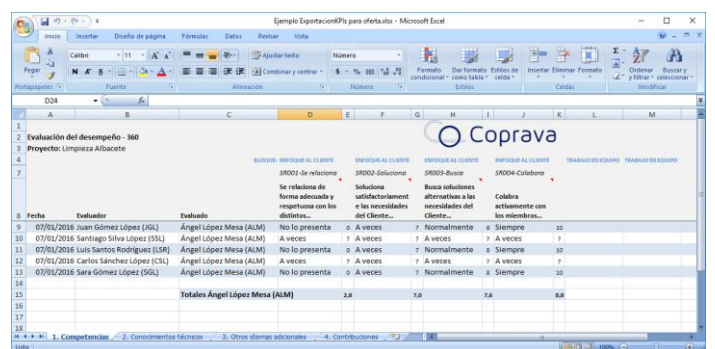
Ejemplo ExportacionKPIs para oferta.xlsx - Microsoft Excel

Inicio Insertar Diseño de página Fórmulas Datos Revisar Vista

Pegar Calibri 11 Ajustar texto Número Combinar y centrar Formato condicional Dar formato como tabla Estilos de celda Insertar Eliminar Formato Ordenar y filtrar Buscar y seleccionar

Portapapeles Fuente Alineación Número Estilos Celdas Modificar

D24 fx

| | A | B | C | D | E | F | G | H | I | J | K | L | M |
|---|---|---|---|---|---|---|---|---|---|---|---|---|---|
| 1 | | | | | | | | | | | | | |
| 2 | Evaluación del desempeño - 360 | | | | | | | Coprava | | | | | |
| 3 | Proyecto: Limpieza Albacete | | | | | | | | | | | | |
| 4 | | | | BLOQUE: ENFOQUE AL CLIENTE | | ENFOQUE AL CLIENTE | | ENFOQUE AL CLIENTE | | ENFOQUE AL CLIENTE | | TRABAJO EN EQUIPO | TRABAJO EN EQUIPO |
| 7 | | | | SR001-Se relaciona | | SR002-Soluciona | | SR003-Busca | | SR004-Colabora | | | |
| 8 | Fecha | Evaluador | Evaluado | Se relaciona de forma adecuada y respetuosa con los distintos... | | Soluciona satisfactoriament e las necesidades del Cliente... | | Busca soluciones alternativas a las necesidades del Cliente... | | Colabra activamente con los miembros... | | | |
| 9 | 07/01/2016 | Juan Gómez López (JGL) | Ángel López Mesa (ALM) | No lo presenta | 0 | A veces | 7 | Normalmente | 8 | Siempre | 10 | | |
| 10 | 07/01/2016 | Santiago Silva López (SSL) | Ángel López Mesa (ALM) | A veces | 7 | A veces | 7 | A veces | 7 | A veces | 7 | | |
| 11 | 07/01/2016 | Luis Santos Rodríguez (LSR) | Ángel López Mesa (ALM) | No lo presenta | 0 | A veces | 7 | Normalmente | 8 | Siempre | 10 | | |
| 12 | 07/01/2016 | Carlos Sánchez López (CSL) | Ángel López Mesa (ALM) | A veces | 7 | A veces | 7 | A veces | 7 | A veces | 7 | | |
| 13 | 07/01/2016 | Sara Gómez López (SGL) | Ángel López Mesa (ALM) | No lo presenta | 0 | A veces | 7 | Normalmente | 8 | Siempre | 10 | | |
| 14 | | | | | | | | | | | | | |
| 15 | | | Totales Ángel López Mesa (ALM) | | 2,8 | | 7,0 | | 7,6 | | 8,8 | | |
| 16 | | | | | | | | | | | | | |
| 17 | | | | | | | | | | | | | |
| 18 | | | | | | | | | | | | | |

1. Competencias 2. Conocimientos técnicos 3. Otros idiomas adicionales 4. Contribuciones

Listo 100%